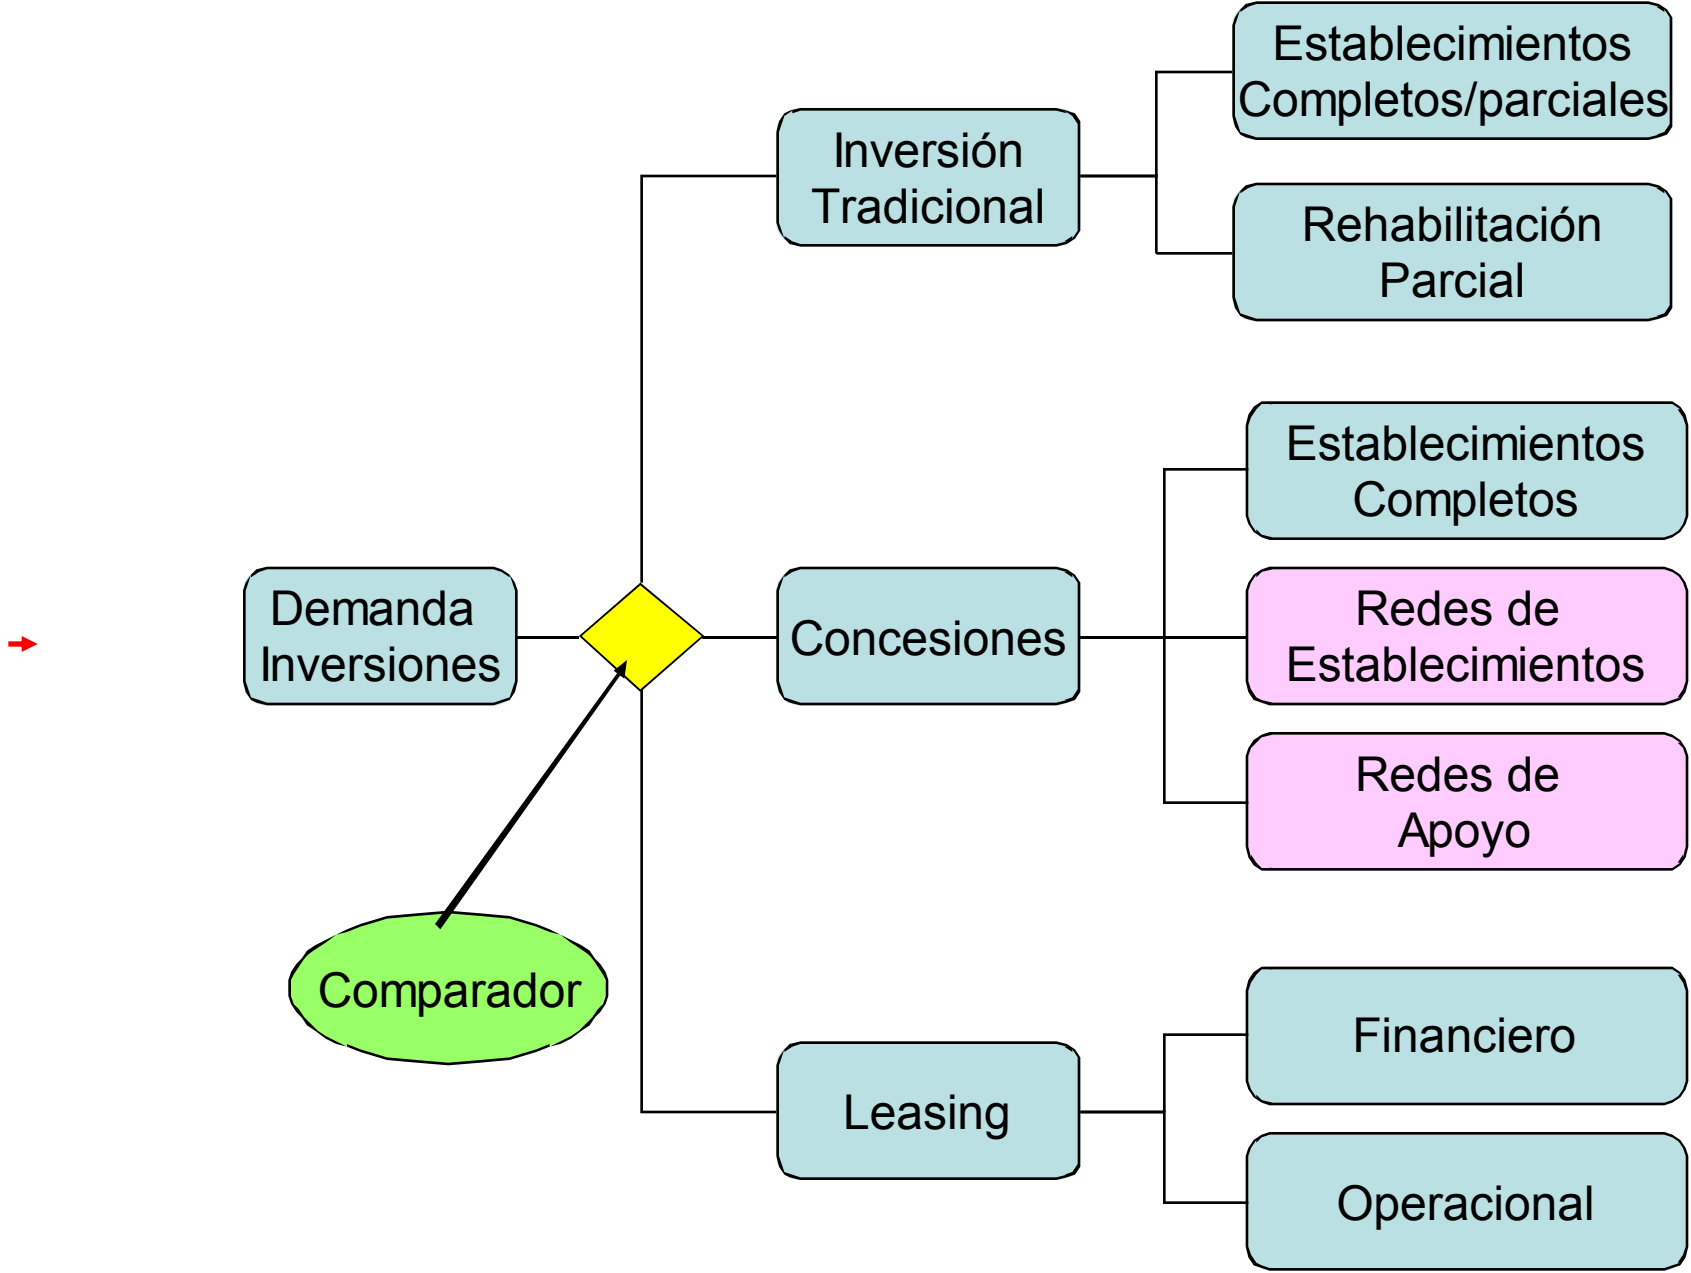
Demanda Inversiones

Comparador

Inversión Tradicional

Establecimientos Completos/parciales

Rehabilitación Parcial

Concesiones

Establecimientos Completos

Redes de Establecimientos

Redes de Apoyo

Leasing

Financiero

Operacional